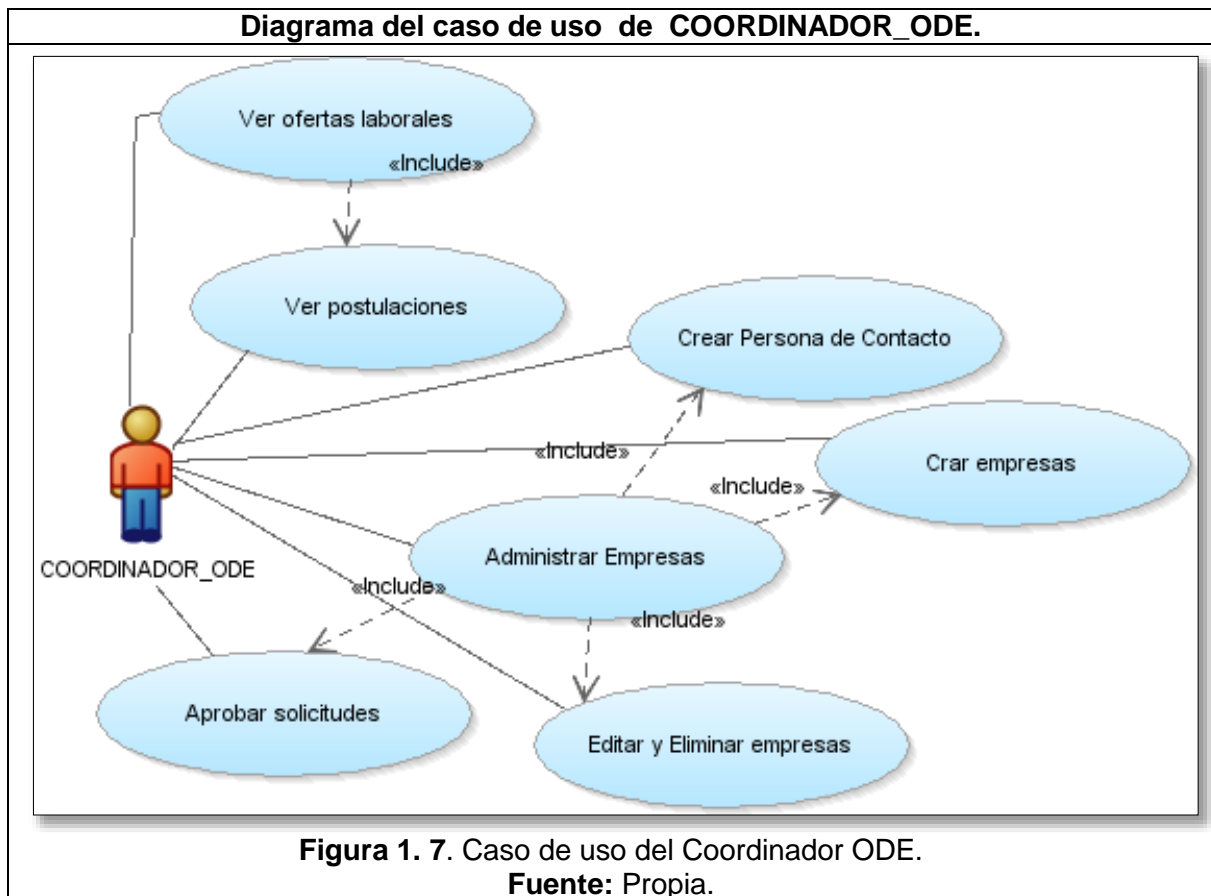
Diagrama del caso de uso de COORDINADOR_ODE.

Ver ofertas laborales

«Include»

Ver postulaciones

Crear Persona de Contacto

«Include»

Crar empresas

«Include»

COORDINADOR_ODE

Administrar Empresas

«Include»

«Include»

Aprobar solicitudes

Editar y Eliminar empresas

**Figura 1. 7**. Caso de uso del Coordinador ODE.
**Fuente:** Propia.